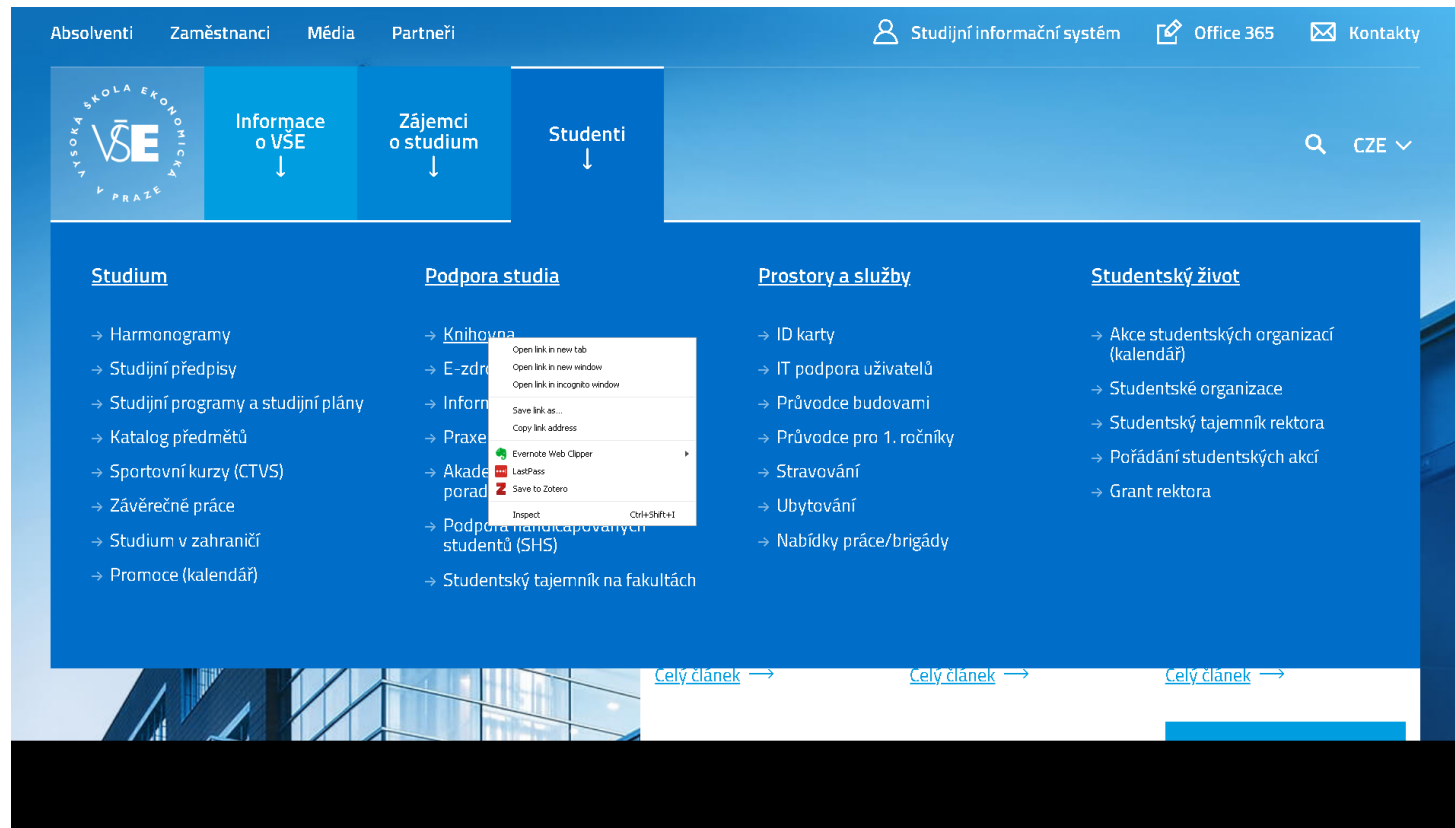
Absolventi Zaměstnanci Média Partneři

Studijní informační systém Office 365 Kontakty

VYSOKÁ ŠKOLA EKONOMICKÁ V PRAZE
VŠE

Informace o VŠE ↓

Zájemci o studium ↓

Studenti ↓

CZE

Studium

→ Harmonogramy
→ Studijní předpisy
→ Studijní programy a studijní plány
→ Katalog předmětů
→ Sportovní kurzy (CTVS)
→ Závěrečné práce
→ Studium v zahraničí
→ Promoce (kalendář)

Podpora studia

→ Knihovna
→ E-zdro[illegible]
→ Inform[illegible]
→ Praxe
→ Akade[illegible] porad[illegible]
→ Podpora handicapovaných studentů (SHS)
→ Studentský tajemník na fakultách

Open link in new tab
Open link in new window
Open link in incognito window
Save link as...
Copy link address
Evernote Web Clipper
LastPass
Save to Zotero
Inspect Ctrl+Shift+I

Prostory a služby

→ ID karty
→ IT podpora uživatelů
→ Průvodce budovami
→ Průvodce pro 1. ročníky
→ Stravování
→ Ubytování
→ Nabídky práce/brigády

Studentský život

→ Akce studentských organizací (kalendář)
→ Studentské organizace
→ Studentský tajemník rektora
→ Pořádání studentských akcí
→ Grant rektora

Celý článek → Celý článek → Celý článek →